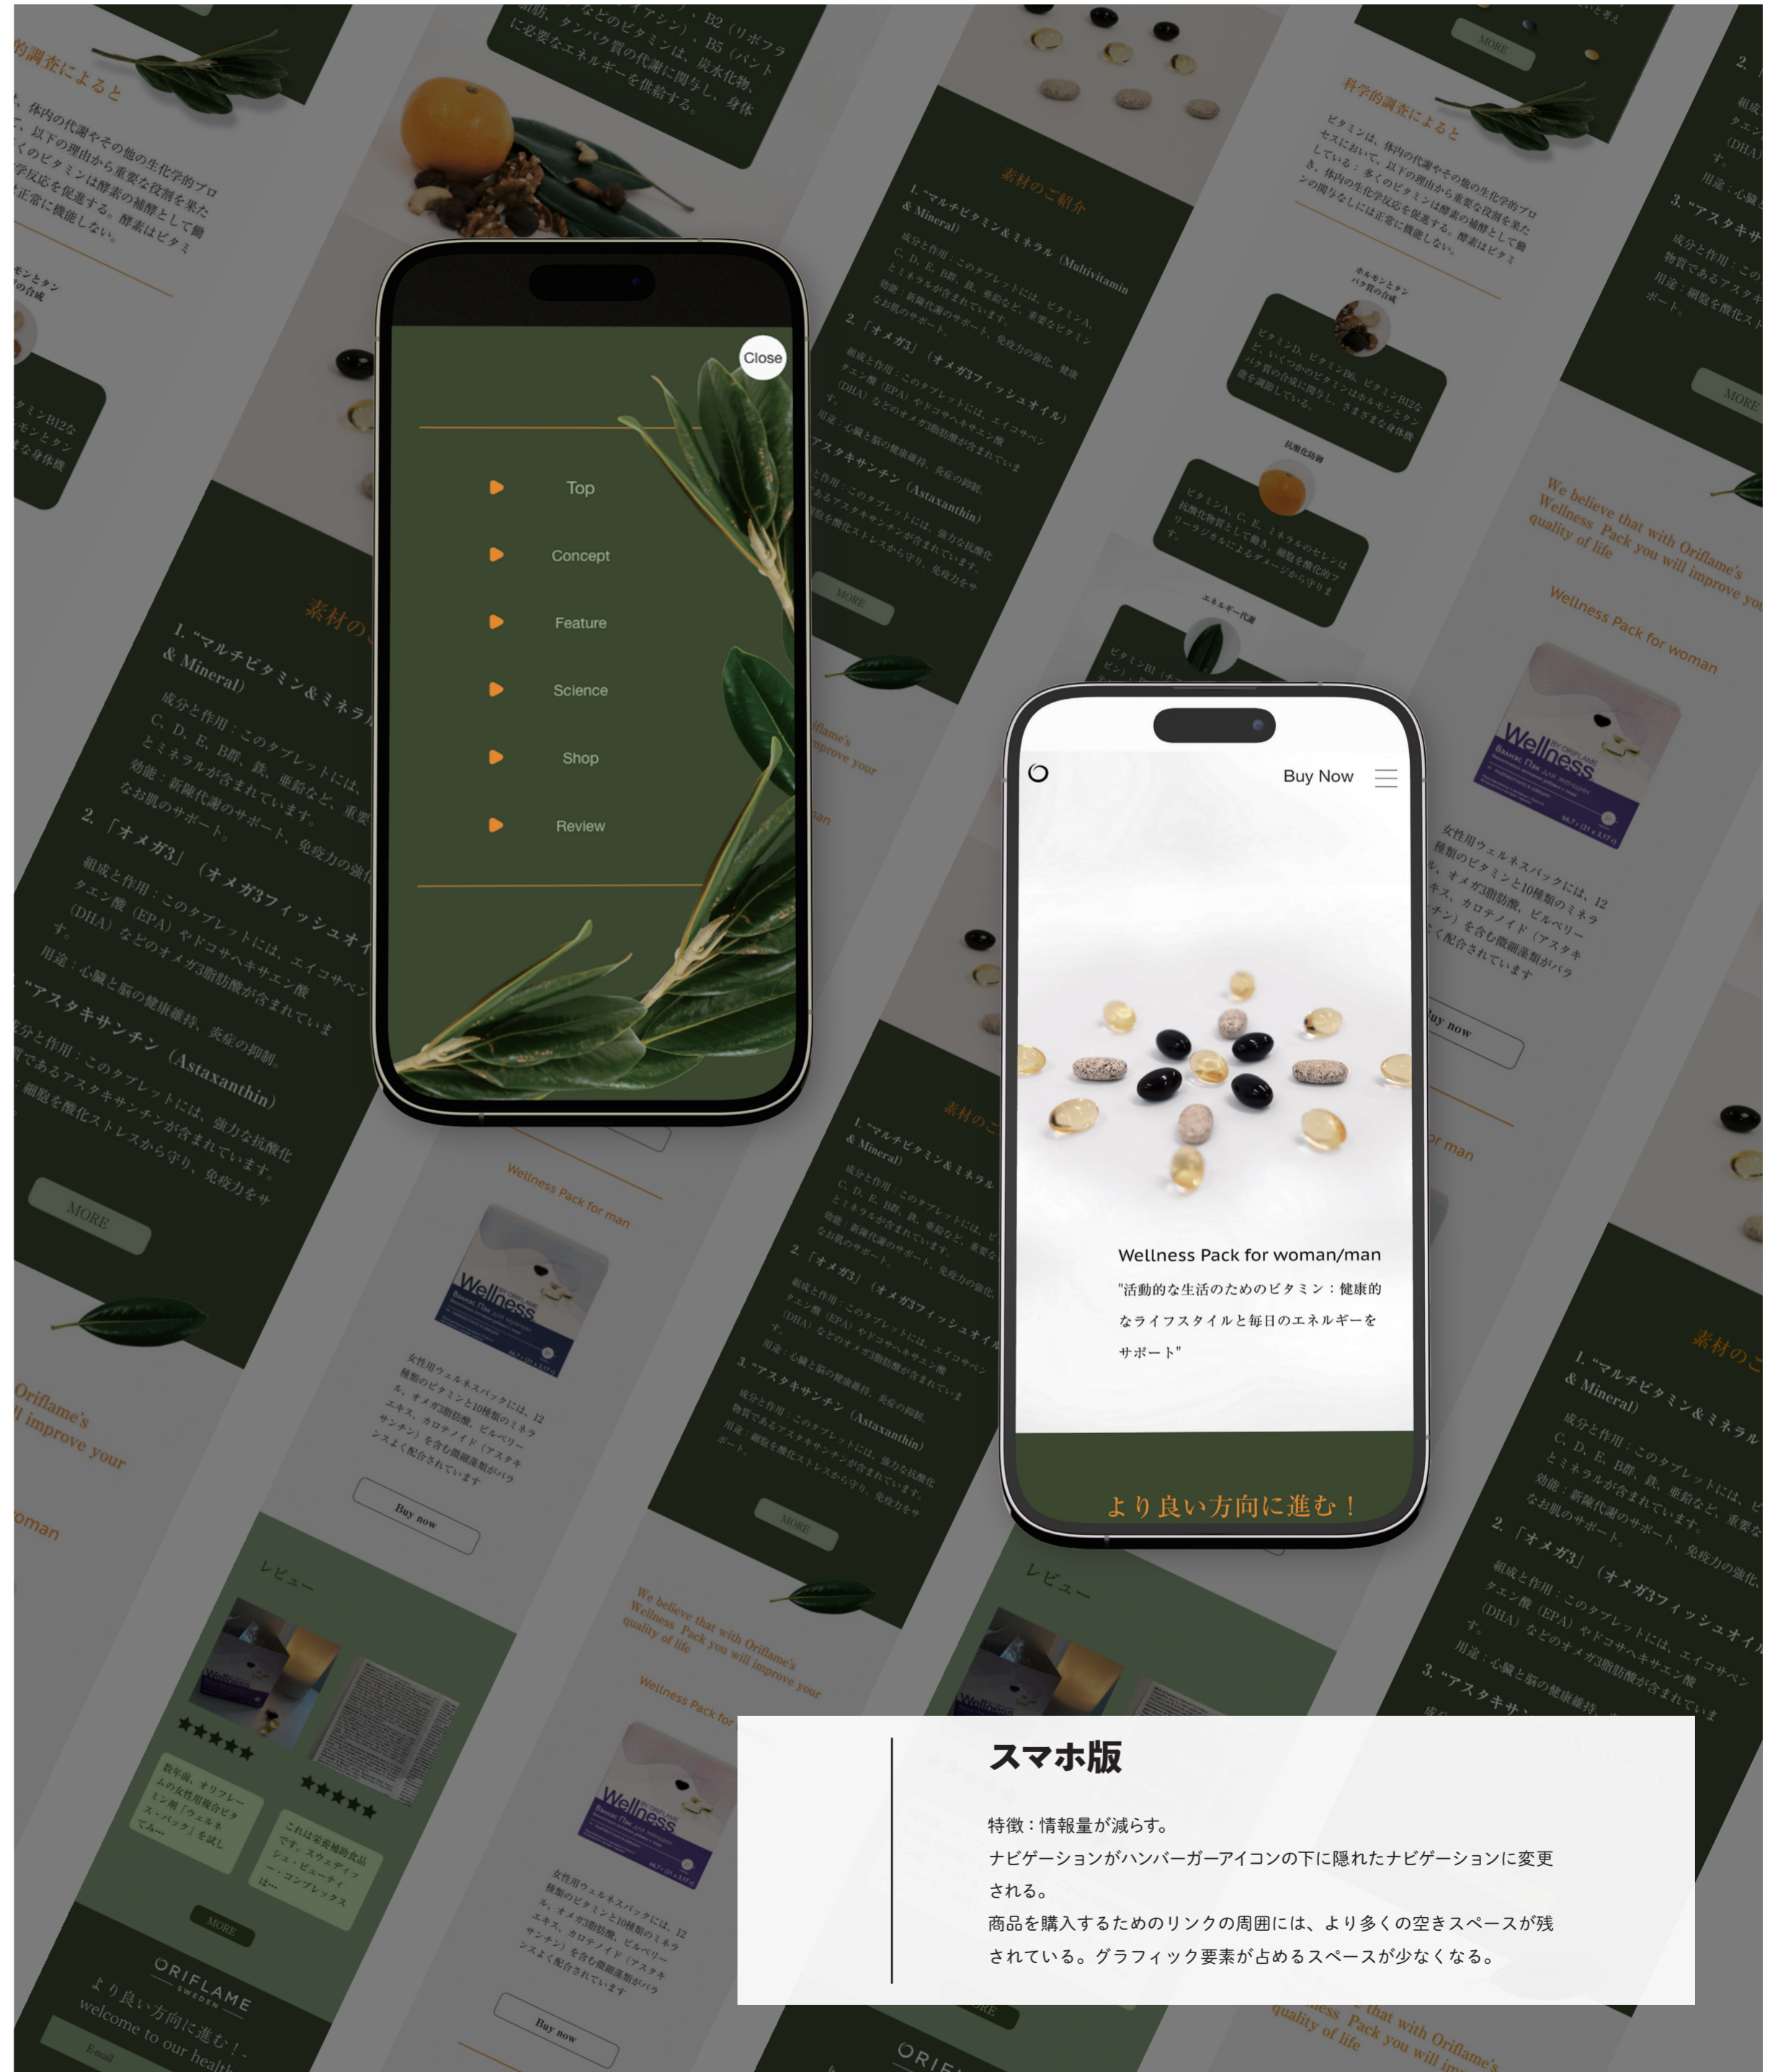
Close

Top

Concept

Feature

Science

Shop

Review

Buy Now

Wellness Pack for woman/man

"活動的な生活のためのビタミン：健康的なライフスタイルと毎日のエネルギーをサポート"

より良い方向に進む！

スマホ版

特徴：情報量が減らす。

ナビゲーションがハンバーガーアイコンの下に隠れたナビゲーションに変更される。

商品を購入するためのリンクの周囲には、より多くの空きスペースが残されている。グラフィック要素が占めるスペースが少なくなる。